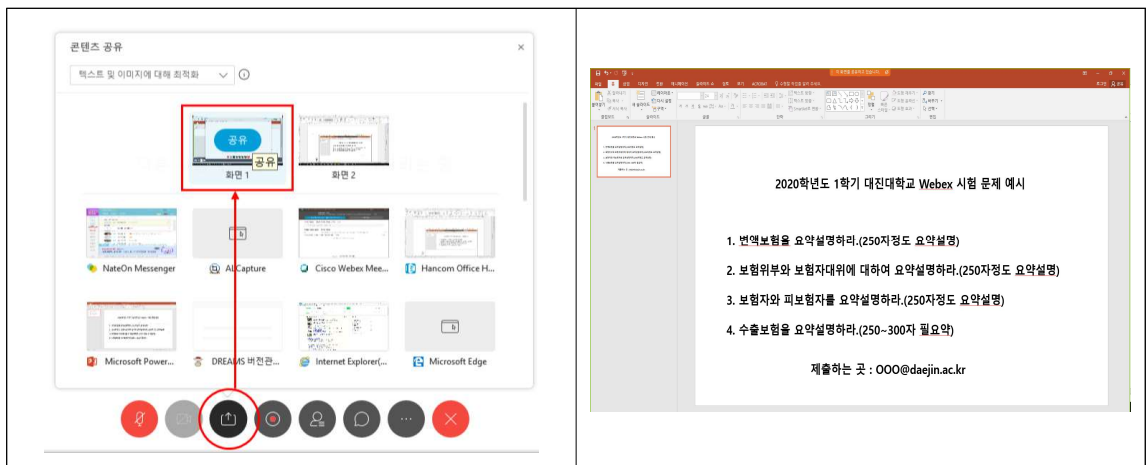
콘텐츠 공유

텍스트 및 이미지에 대해 최적화

공유

공유

화면 1

화면 2

NateOn Messenger

AlCapture

Cisco Webex Mee...

Hancom Office H...

Microsoft Power...

DREAMS 버전관...

Internet Explorer(...

Microsoft Edge

2020학년도 1학기 대진대학교 Webex 시험 문제 예시

1. 변액보험을 요약설명하라.(250지정도 요약설명)

2. 보험위부와 보험자대위에 대하여 요약설명하라.(250자정도 요약설명)

3. 보험자와 피보험자를 요약설명하라.(250자정도 요약설명)

4. 수출보험을 요약설명하라.(250~300자 필요약)

제출하는 곳 : OOO@daejin.ac.kr